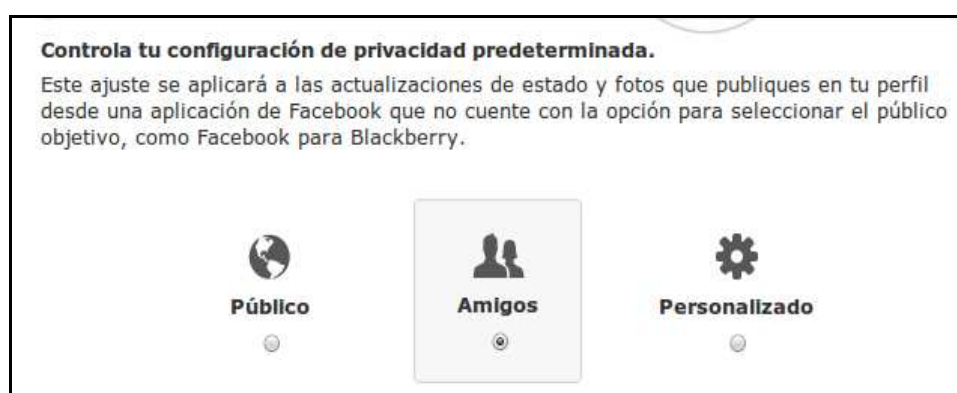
Controla tu configuración de privacidad predeterminada.

Este ajuste se aplicará a las actualizaciones de estado y fotos que publiques en tu perfil desde una aplicación de Facebook que no cuente con la opción para seleccionar el público objetivo, como Facebook para Blackberry.

Público

Amigos

Personalizado